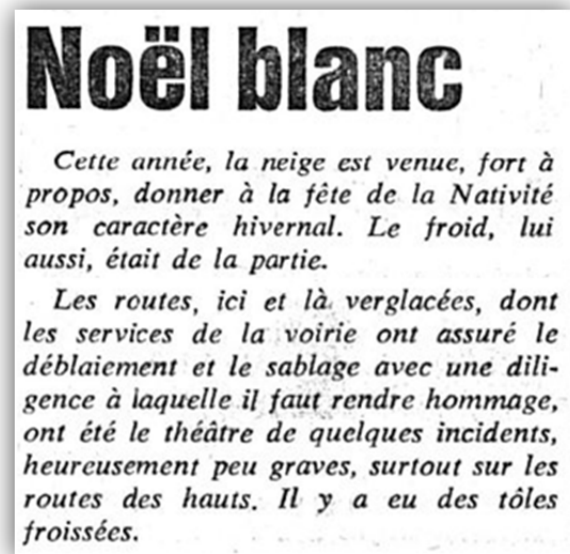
Noël blanc

Cette année, la neige est venue, fort à propos, donner à la fête de la Nativité son caractère hivernal. Le froid, lui aussi, était de la partie.

Les routes, ici et là verglacées, dont les services de la voirie ont assuré le déblaiement et le sablage avec une diligence à laquelle il faut rendre hommage, ont été le théâtre de quelques incidents, heureusement peu graves, surtout sur les routes des hauts. Il y a eu des tôles froissées.